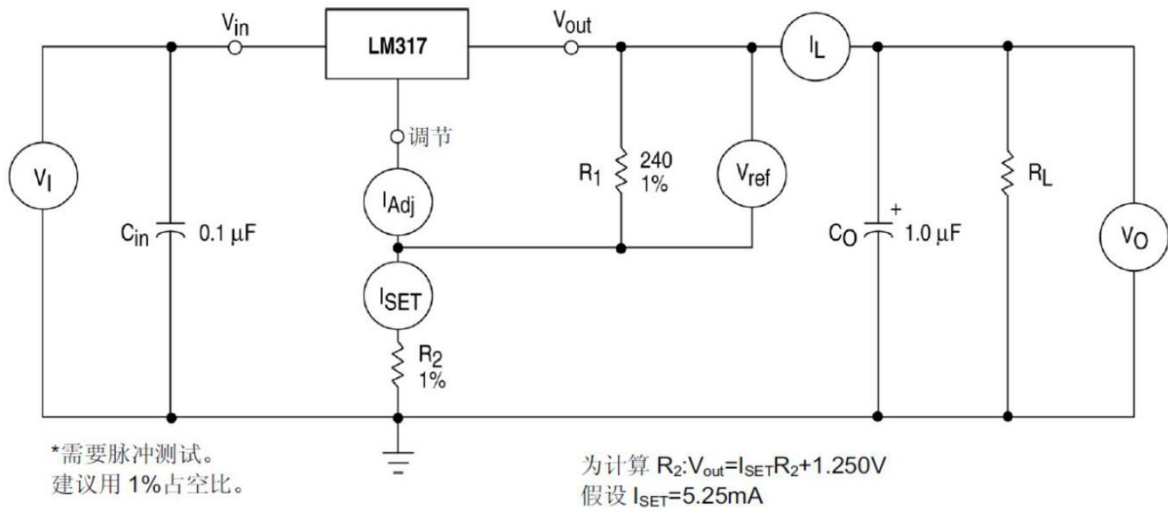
$V_{in}$

LM317

$V_{out}$

$I_L$

调节

$V_I$

$R_1$ 240 1%

$V_{ref}$

$R_L$

$I_{Adj}$

$C_{in}$ 0.1 μF

$C_O$ + 1.0 μF

$V_O$

$I_{SET}$

$R_2$ 1%

*需要脉冲测试。
建议用 1%占空比。

为计算 $R_2$:$V_{out}=I_{SET}R_2+1.250V$
假设 $I_{SET}$=5.25mA